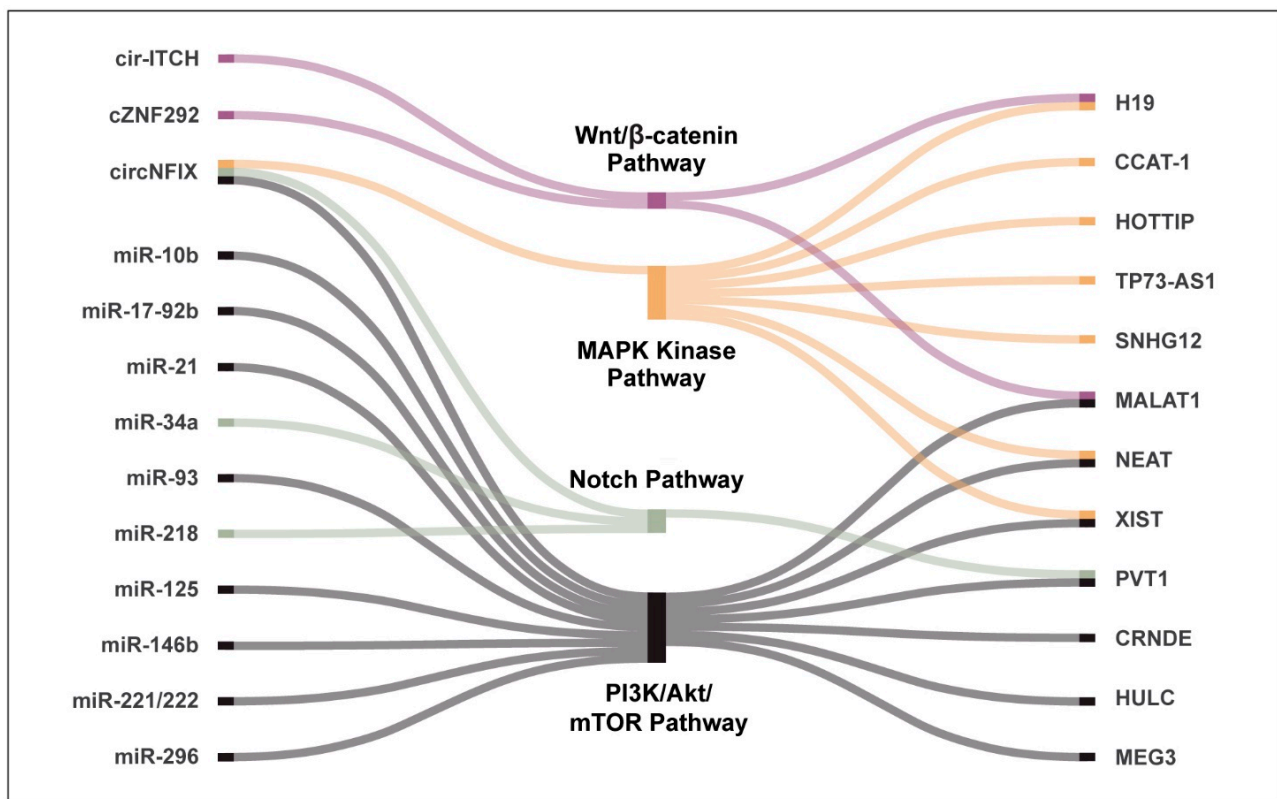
cir-ITCH
cZNF292
circNFIX
miR-10b
miR-17-92b
miR-21
miR-34a
miR-93
miR-218
miR-125
miR-146b
miR-221/222
miR-296

Wnt/β-catenin Pathway
MAPK Kinase Pathway
Notch Pathway
PI3K/Akt/ mTOR Pathway

H19
CCAT-1
HOTTIP
TP73-AS1
SNHG12
MALAT1
NEAT
XIST
PVT1
CRNDE
HULC
MEG3